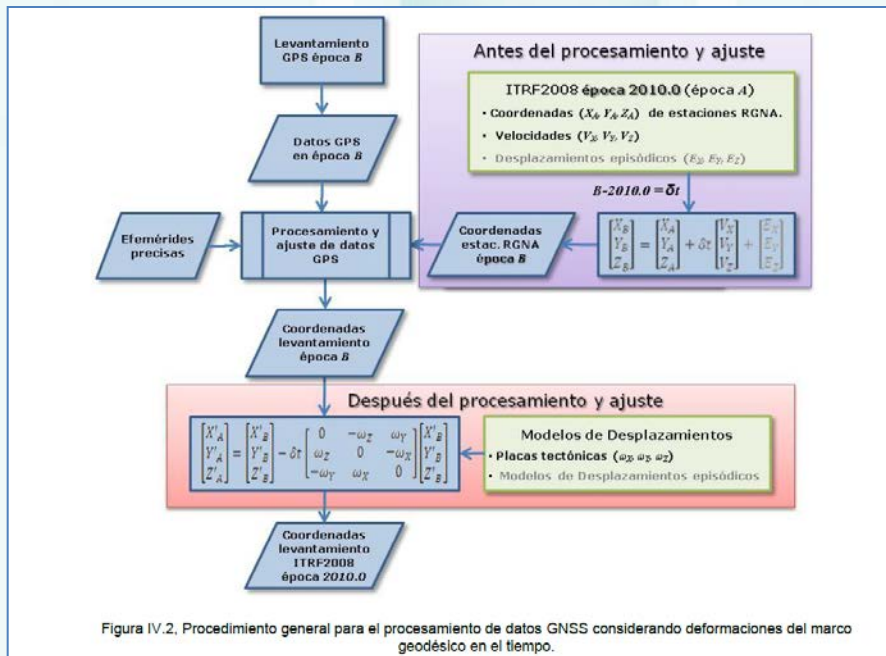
Levantamiento GPS época $B$

Antes del procesamiento y ajuste

ITRF2008 época 2010.0 (época $A$)

• Coordenadas $(X_A, Y_A, Z_A)$ de estaciones RGNA.

• Velocidades $(V_X, V_Y, V_Z)$

• Desplazamientos episódicos $(E_X, E_Y, E_Z)$

Datos GPS en época $B$

$B$-2010.0 = $\delta t$

Efemérides precisas

Procesamiento y ajuste de datos GPS

Coordenadas estac. RGNA época $B$

$\begin{bmatrix} X_B \\ Y_B \\ Z_B \end{bmatrix} = \begin{bmatrix} X_A \\ Y_A \\ Z_A \end{bmatrix} + \delta t \begin{bmatrix} V_X \\ V_Y \\ V_Z \end{bmatrix} + \begin{bmatrix} E_X \\ E_Y \\ E_Z \end{bmatrix}$

Coordenadas levantamiento época $B$

Después del procesamiento y ajuste

$\begin{bmatrix} X'_A \\ Y'_A \\ Z'_A \end{bmatrix} = \begin{bmatrix} X'_B \\ Y'_B \\ Z'_B \end{bmatrix} - \delta t \begin{bmatrix} 0 & -\omega_Z & \omega_Y \\ \omega_Z & 0 & -\omega_X \\ -\omega_Y & \omega_X & 0 \end{bmatrix} \begin{bmatrix} X'_B \\ Y'_B \\ Z'_B \end{bmatrix}$

Modelos de Desplazamientos

• Placas tectónicas $(\omega_X, \omega_Y, \omega_Z)$

• Modelos de Desplazamientos episódicos

Coordenadas levantamiento ITRF2008 época 2010.0

Figura IV.2, Procedimiento general para el procesamiento de datos GNSS considerando deformaciones del marco geodésico en el tiempo.